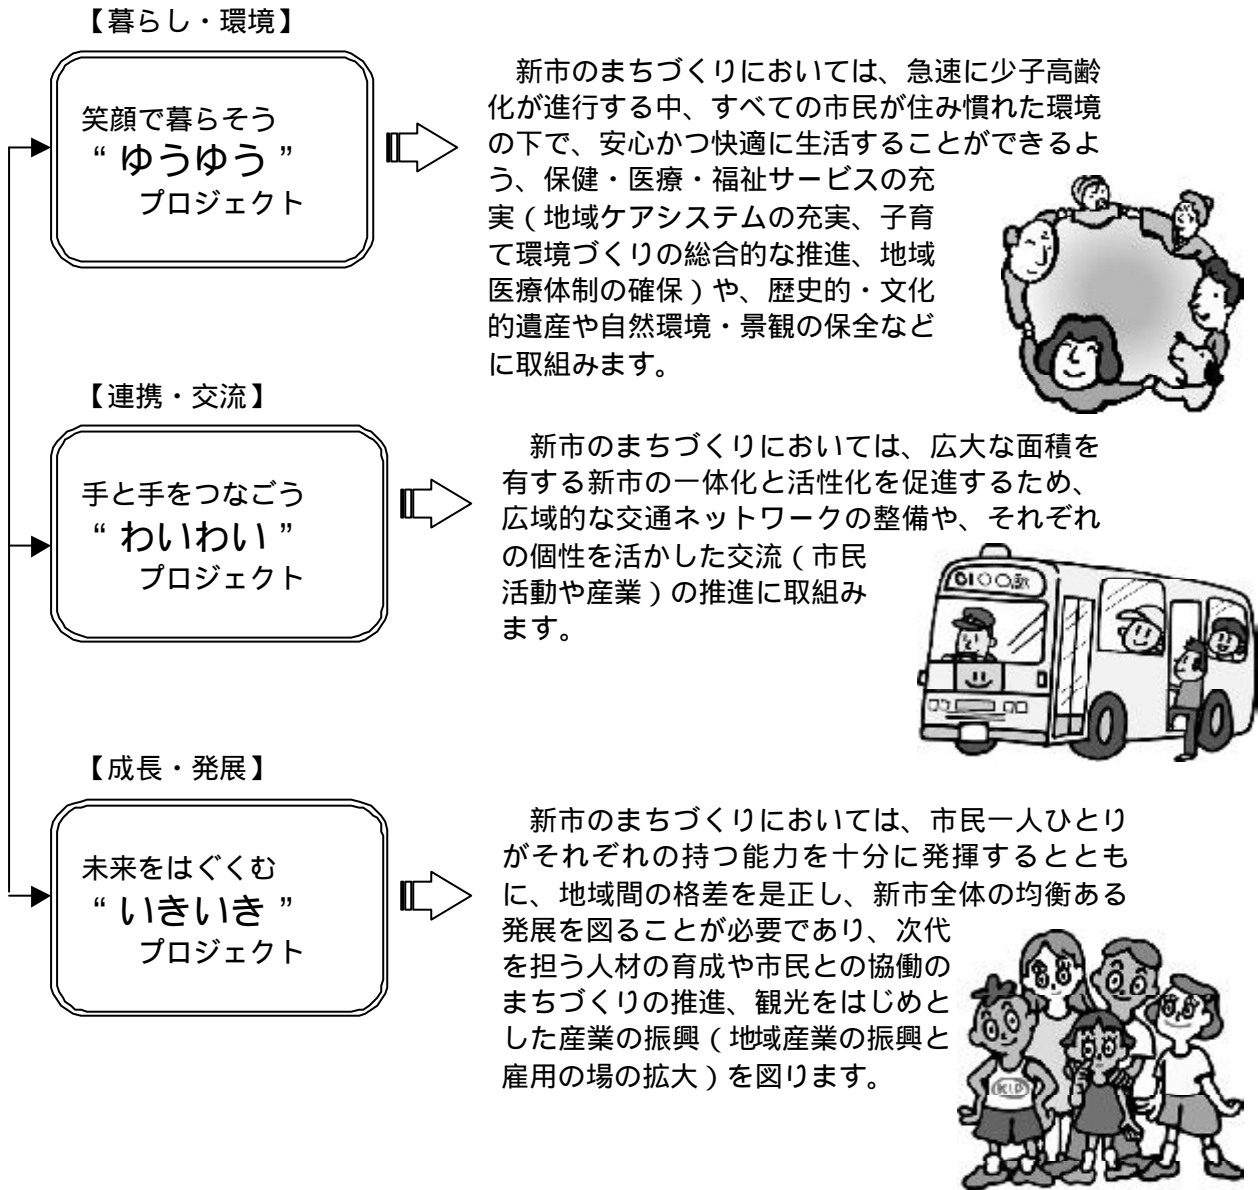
【暮らし・環境】

笑顔で暮らそう
“ゆうゆう”
プロジェクト

新市のまちづくりにおいては、急速に少子高齢化が進行する中、すべての市民が住み慣れた環境の下で、安心かつ快適に生活することができるよう、保健・医療・福祉サービスの充実（地域ケアシステムの充実、子育て環境づくりの総合的な推進、地域医療体制の確保）や、歴史的・文化的遺産や自然環境・景観の保全などに取組みます。

【連携・交流】

手と手をつなごう
“わいわい”
プロジェクト

新市のまちづくりにおいては、広大な面積を有する新市の一体化と活性化を促進するため、広域的な交通ネットワークの整備や、それぞれの個性を活かした交流（市民活動や産業）の推進に取組みます。

【成長・発展】

未来をはぐくむ
“いきいき”
プロジェクト

新市のまちづくりにおいては、市民一人ひとりがそれぞれの持つ能力を十分に発揮するとともに、地域間の格差を是正し、新市全体の均衡ある発展を図ることが必要であり、次代を担う人材の育成や市民との協働のまちづくりの推進、観光をはじめとした産業の振興（地域産業の振興と雇用の場の拡大）を図ります。